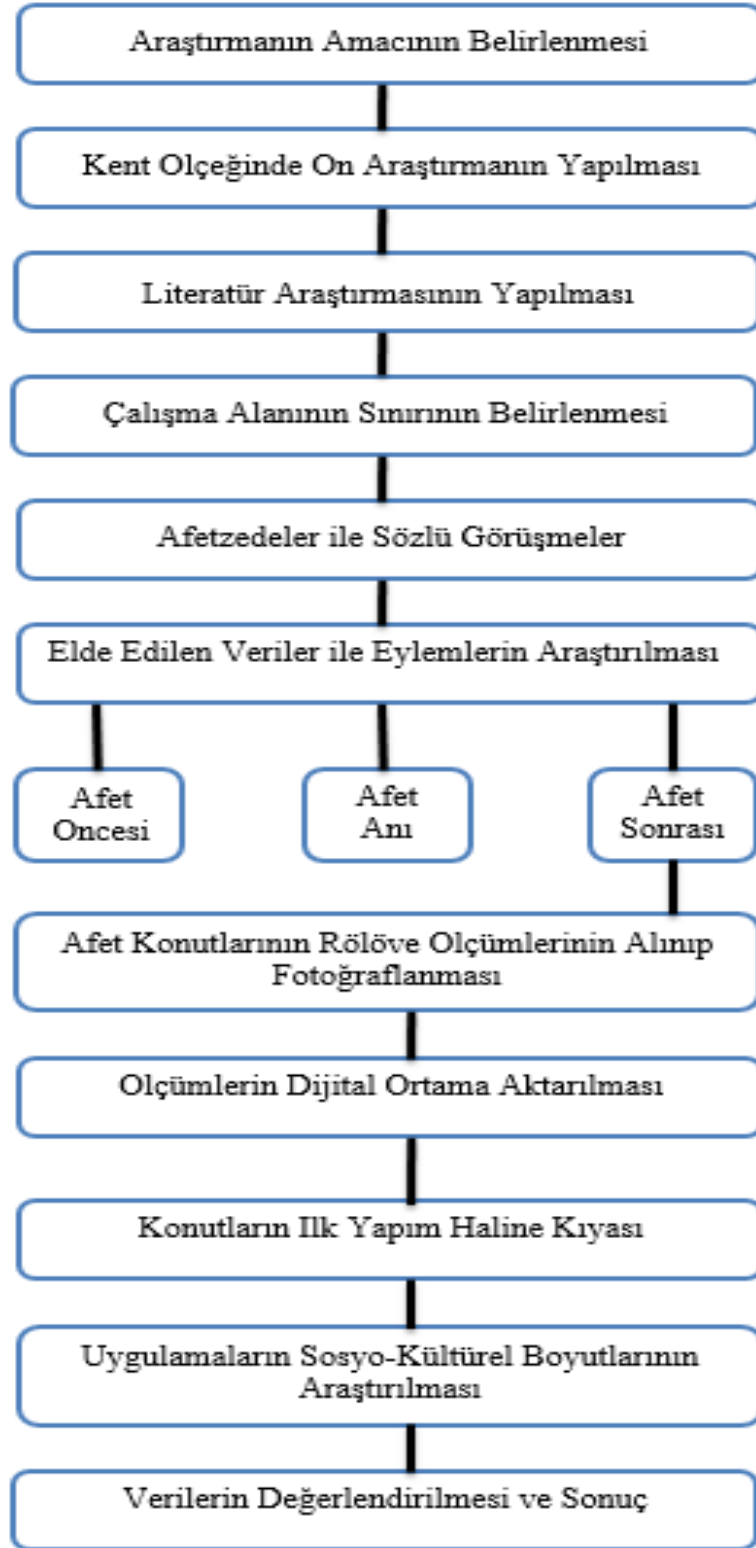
Araştırmanın Amacının Belirlenmesi

Kent Olçeğinde On Araştırmanın Yapılması

Literatür Araştırmasının Yapılması

Çalışma Alanının Sınırının Belirlenmesi

Afetzedeler ile Sözlü Görüşmeler

Elde Edilen Veriler ile Eylemlerin Araştırılması

Afet Oncesi

Afet Anı

Afet Sonrası

Afet Konutlarının Rölöve Olçümlerinin Alınıp Fotoğraflanması

Olçümlerin Dijital Ortama Aktarılması

Konutların Ilk Yapım Haline Kıyası

Uygulamaların Sosyo-Kültürel Boyutlarının Araştırılması

Verilerin Değerlendirilmesi ve Sonuç